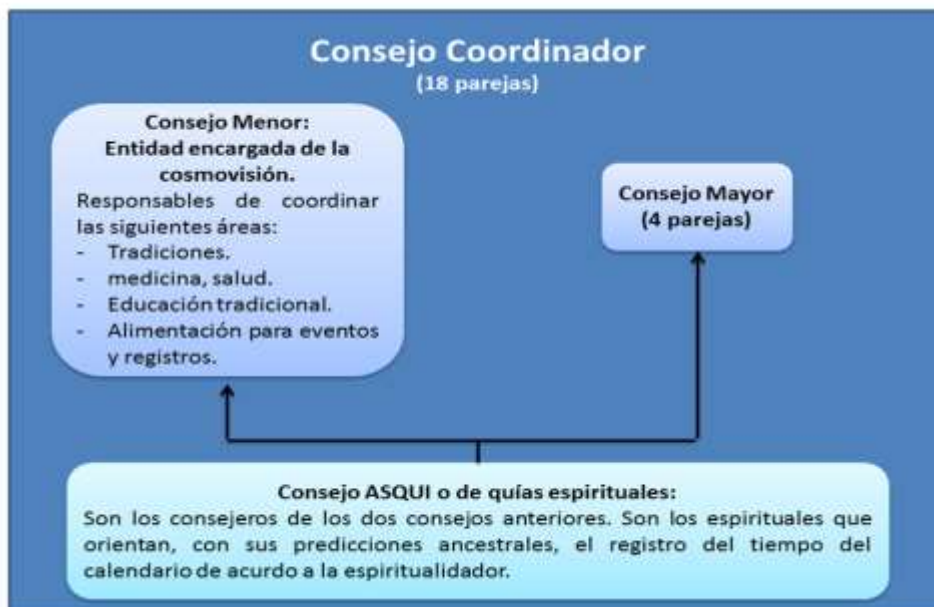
Consejo Coordinador
(18 parejas)

Consejo Menor:
Entidad encargada de la cosmovisión.
Responsables de coordinar las siguientes áreas:
- Tradiciones.
- medicina, salud.
- Educación tradicional.
- Alimentación para eventos y registros.

Consejo Mayor
(4 parejas)

Consejo ASQUI o de quías espirituales:
Son los consejeros de los dos consejos anteriores. Son los espirituales que orientan, con sus predicciones ancestrales, el registro del tiempo del calendario de acurdo a la espiritualidador.